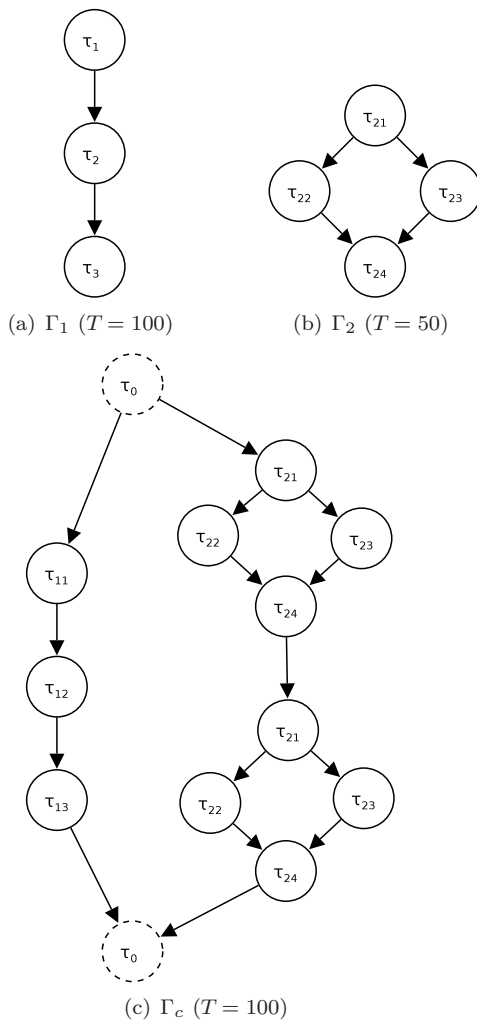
$\tau_1$

$\tau_2$

$\tau_3$

(a) $\Gamma_1$ $(T = 100)$

$\tau_{21}$

$\tau_{22}$

$\tau_{23}$

$\tau_{24}$

(b) $\Gamma_2$ $(T = 50)$

$\tau_0$

$\tau_{21}$

$\tau_{22}$

$\tau_{23}$

$\tau_{11}$

$\tau_{24}$

$\tau_{12}$

$\tau_{21}$

$\tau_{13}$

$\tau_{22}$

$\tau_{23}$

$\tau_{24}$

$\tau_0$

(c) $\Gamma_c$ $(T = 100)$